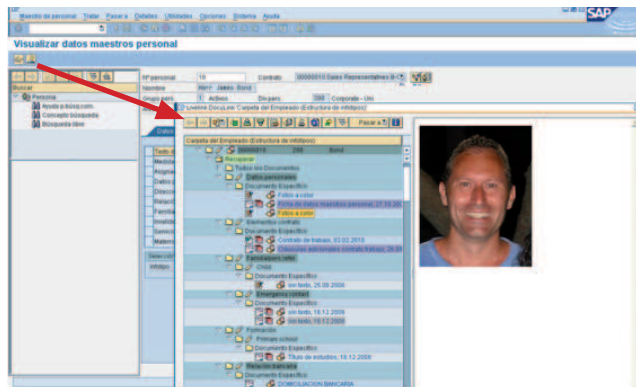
Maestro de personal Tratar Pasar a Detalles Utilidades Opciones Sistema Ayuda

SAP

Visualizar datos maestros personal

Buscar

Persona

Ayuda p.búsq.com.

Concepto búsqueda

Búsqueda libre

Nº personal 10 Contrato 00000010 Sales Representatives

Nombre Herr James Bond

Grupo pers. 1 Activos Div.pers. 290 Corporate - Uni

Visitar DocuLink 'Carpeta del Empleado (Estructura de infotipos)'

Pasar a

Carpeta del Empleado (Estructura de infotipos)

00000010 290 Bond

Recuperar

Todos los Documentos

Datos personales

Documento Específico

Fotos a color

Ficha de datos maestros personal, 27.10.20

Fotos a color

Elementos contrato

Documento Específico

Contrato de trabajo, 03.02.2010

Cláusulas adicionales contrato trabajo, 26.0

Familiares/pers.refer.

Child

Documento Específico

sin fecha, 25.08.2009

Emergency contact

Documento Específico

sin fecha, 18.12.2009

sin fecha, 18.12.2009

Formación

Primary school

Documento Específico

Título de estudios, 18.12.2009

Relación bancaria

Documento Específico

DOMICILIACION BANCARIA

Datos

Texto d

Medida

Asigna

Datos p

Direcci

Relació

Familia

Invalid

Servici

Matern

Selección

Infotipo